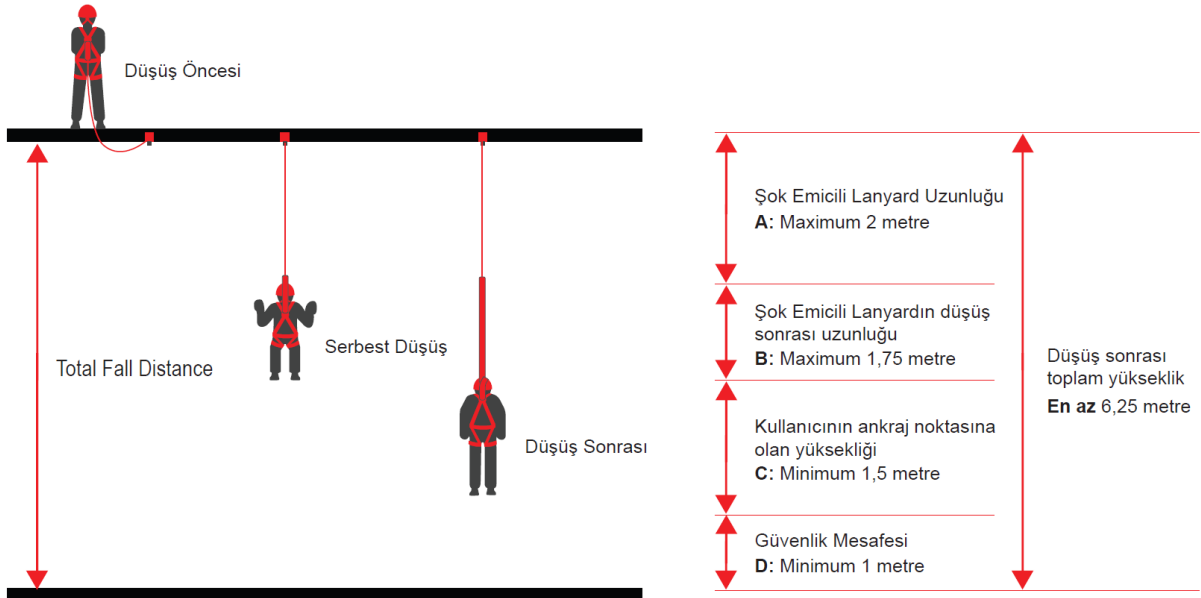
Düşüş Öncesi

Total Fall Distance

Serbest Düşüş

Düşüş Sonrası

Şok Emicili Lanyard Uzunluğu
**A:** Maximum 2 metre

Şok Emicili Lanyardın düşüş sonrası uzunluğu
**B:** Maximum 1,75 metre

Kullanıcının ankraj noktasına olan yüksekliği
**C:** Minimum 1,5 metre

Güvenlik Mesafesi
**D:** Minimum 1 metre

Düşüş sonrası toplam yükseklik
**En az** 6,25 metre